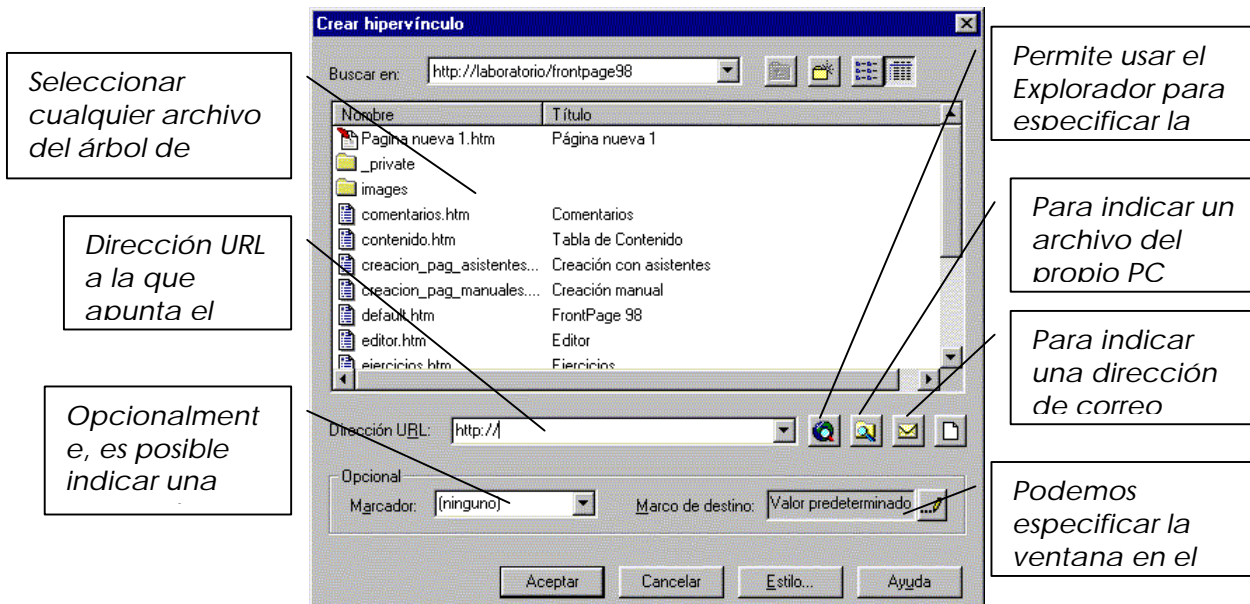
Crear hipervínculo

Buscar en: http://laboratorio/frontpage98

| Nombre | Título |
|---|---|
| Pagina nueva 1.htm | Página nueva 1 |
| _private | |
| images | |
| comentarios.htm | Comentarios |
| contenido.htm | Tabla de Contenido |
| creacion_pag_asistentes... | Creación con asistentes |
| creacion_pag_manuales.... | Creación manual |
| default.htm | FrontPage 98 |
| editor.htm | Editor |
| ejercicios.htm | Ejercicios |

Dirección URL: http://

Opcional
Marcador: (ninguno)
Marco de destino: Valor predeterminado

Aceptar Cancelar Estilo... Ayuda

Seleccionar cualquier archivo del árbol de

Dirección URL a la que apunta el

Opcionalmente, es posible indicar una

Permite usar el Explorador para especificar la

Para indicar un archivo del propio PC

Para indicar una dirección de correo

Podemos especificar la ventana en el